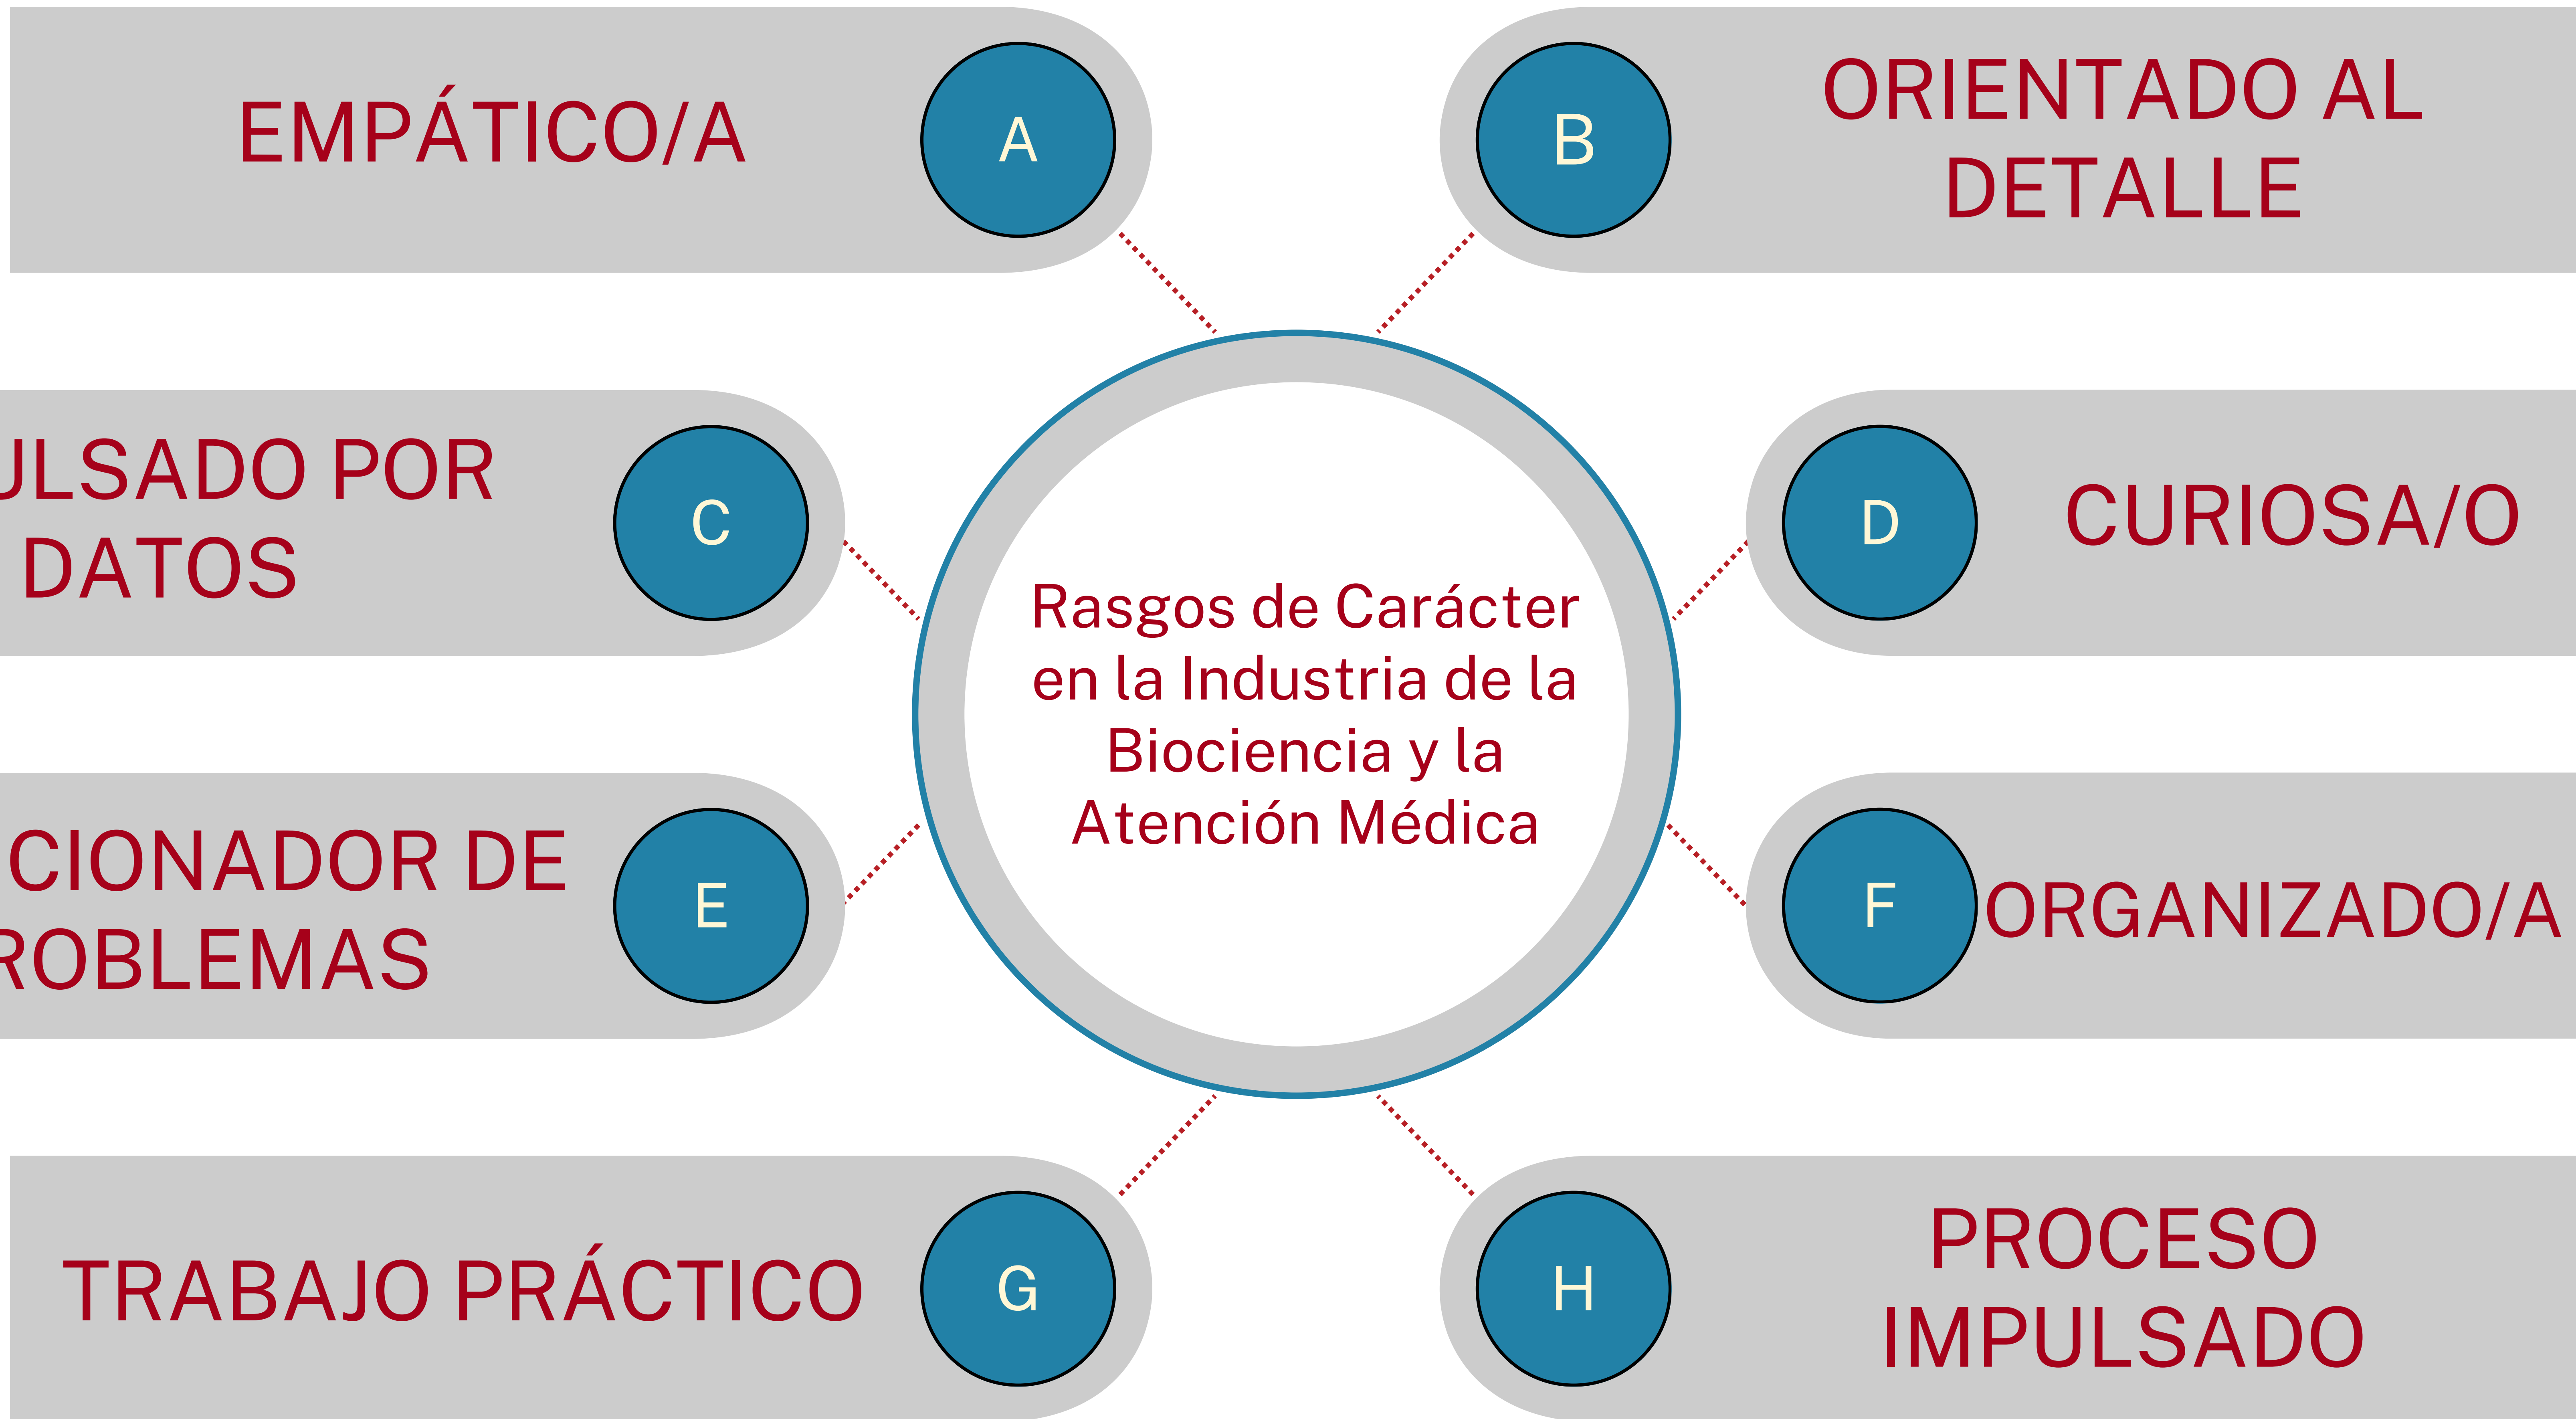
EMPÁTICO/A

A

B

ORIENTADO AL DETALLE

ULSADO POR DATOS

C

Rasgos de Carácter en la Industria de la Biociencia y la Atención Médica

D

CURIOSA/O

CIONADOR DE ROBLEMAS

E

F

ORGANIZADO/A

TRABAJO PRÁCTICO

G

H

PROCESO IMPULSADO